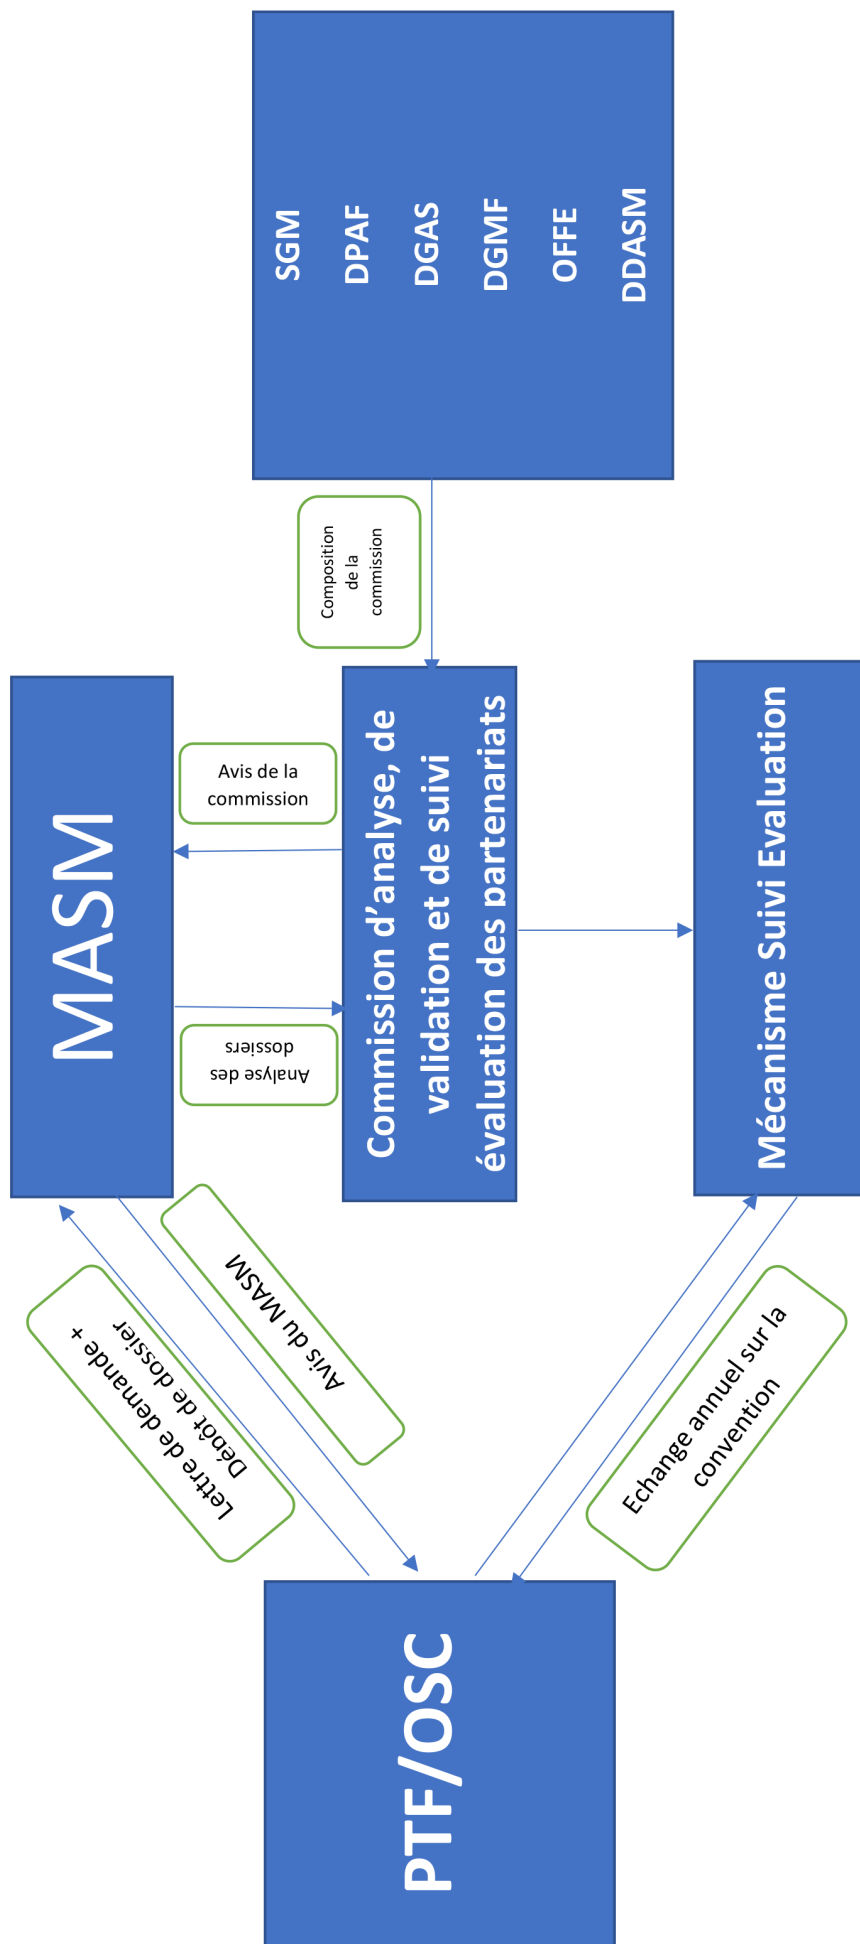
SGM
DPAF
DGAS
DGMF
OFFE
DDASM

Composition de la commission

MASM

Avis de la commission

Analyse des dossiers

Commission d'analyse, de validation et de suivi évaluation des partenariats

Mécanisme Suivi Evaluation

Lettre de demande + Dépôt de dossier

Avis du MASM

Echange annuel sur la convention

PTF/OSC